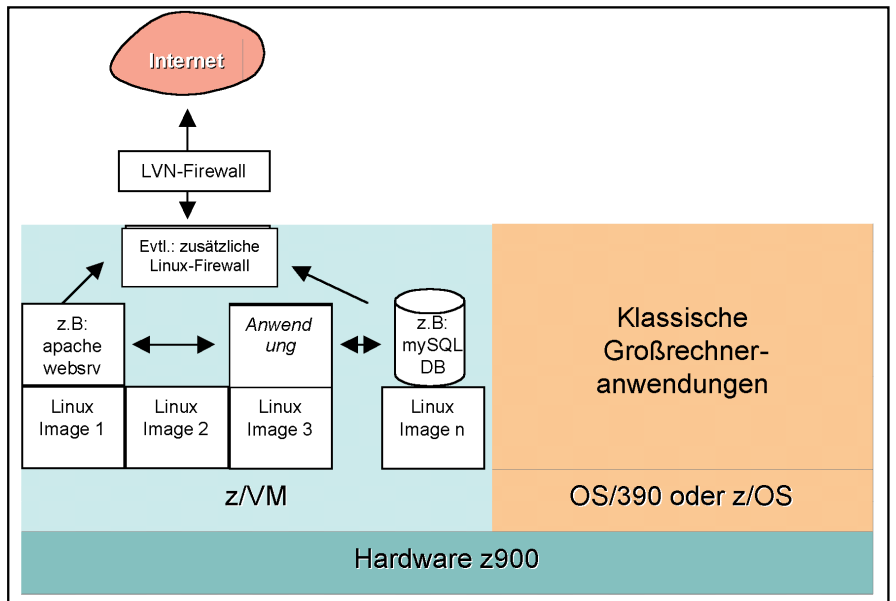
Internet

LVN-Firewall

Evtl.: zusätzliche Linux-Firewall

z.B: apache websrv

Anwend ung

z.B: mySQL DB

Linux Image 1

Linux Image 2

Linux Image 3

Linux Image n

Klassische Großrechner-anwendungen

z/VM

OS/390 oder z/OS

Hardware z900